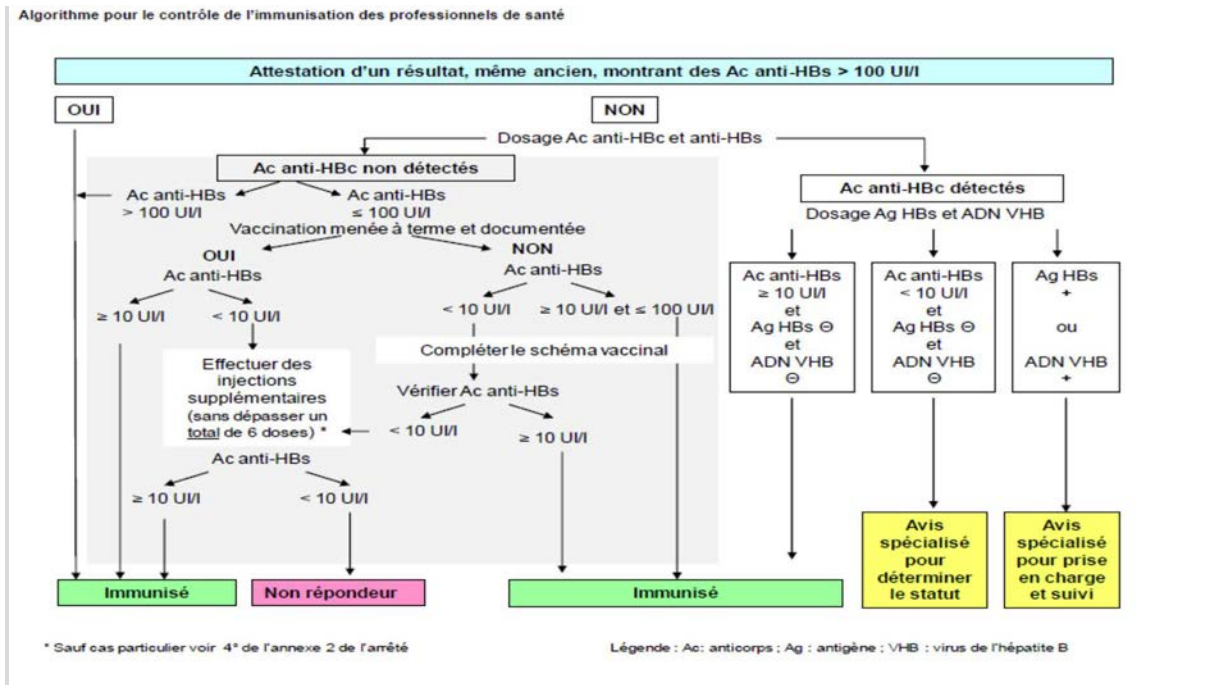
Algorithme pour le contrôle de l'immunisation des professionnels de santé

Attestation d'un résultat, même ancien, montrant des Ac anti-HBs > 100 UI/l

OUI

NON

Dosage Ac anti-HBc et anti-HBs

Ac anti-HBc non détectés

Ac anti-HBs > 100 UI/l

Ac anti-HBs ≤ 100 UI/l

Vaccination menée à terme et documentée

OUI

Ac anti-HBs

≥ 10 UI/l

< 10 UI/l

Effectuer des injections supplémentaires (sans dépasser un total de 6 doses) *

Ac anti-HBs

≥ 10 UI/l

< 10 UI/l

NON

Ac anti-HBs

< 10 UI/l

≥ 10 UI/l et ≤ 100 UI/l

Compléter le schéma vaccinal

Vérifier Ac anti-HBs

< 10 UI/l

≥ 10 UI/l

Ac anti-HBc détectés

Dosage Ag HBs et ADN VHB

Ac anti-HBs ≥ 10 UI/l et Ag HBs ⊖ et ADN VHB ⊖

Ac anti-HBs < 10 UI/l et Ag HBs ⊖ et ADN VHB ⊖

Ag HBs + ou ADN VHB +

Avis spécialisé pour déterminer le statut

Avis spécialisé pour prise en charge et suivi

Immunisé

Non répondeur

Immunisé

* Sauf cas particulier voir 4° de l'annexe 2 de l'arrêté

Légende : Ac: anticorps ; Ag : antigène ; VHB : virus de l'hépatite B